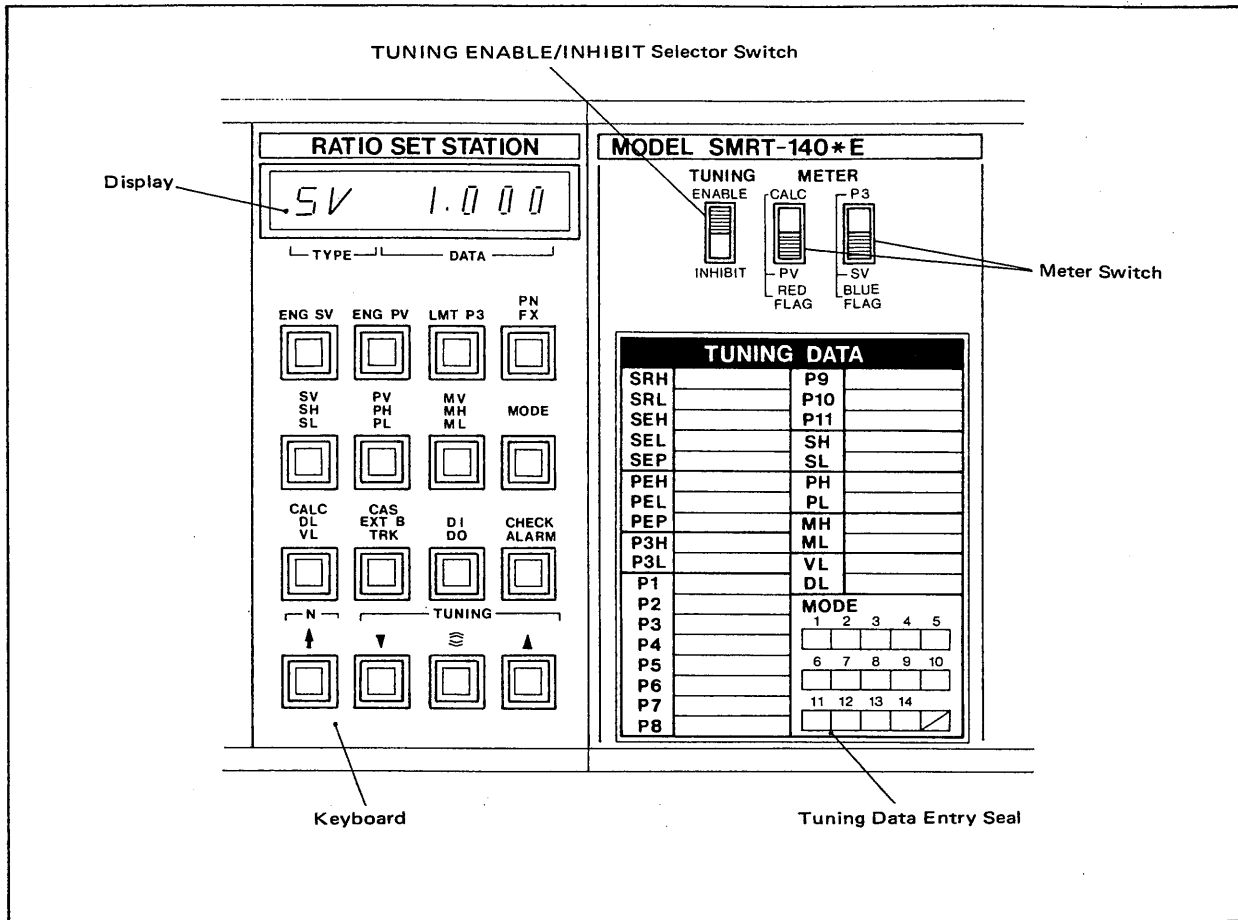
TUNING ENABLE/INHIBIT Selector Switch

RATIO SET STATION

MODEL SMRT-140∗E

Display

SV 1.000

TYPE DATA

TUNING
ENABLE
INHIBIT

METER
CALC
PV
RED FLAG
P3
SV
BLUE FLAG

Meter Switch

ENG SV
ENG PV
LMT P3
PN FX

SV SH SL
PV PH PL
MV MH ML
MODE

CALC DL VL
CAS EXT B TRK
DI DO
CHECK ALARM

N
TUNING
↑ ▼ ≋ ▲

| TUNING DATA | | | |
|---|---|---|---|
| SRH | | P9 | |
| SRL | | P10 | |
| SEH | | P11 | |
| SEL | | SH | |
| SEP | | SL | |
| PEH | | PH | |
| PEL | | PL | |
| PEP | | MH | |
| P3H | | ML | |
| P3L | | VL | |
| P1 | | DL | |
| P2 | | MODE | |
| P3 | | 1 2 3 4 5 | |
| P4 | | | |
| P5 | | 6 7 8 9 10 | |
| P6 | | | |
| P7 | | 11 12 13 14 | |
| P8 | | | |

Keyboard

Tuning Data Entry Seal